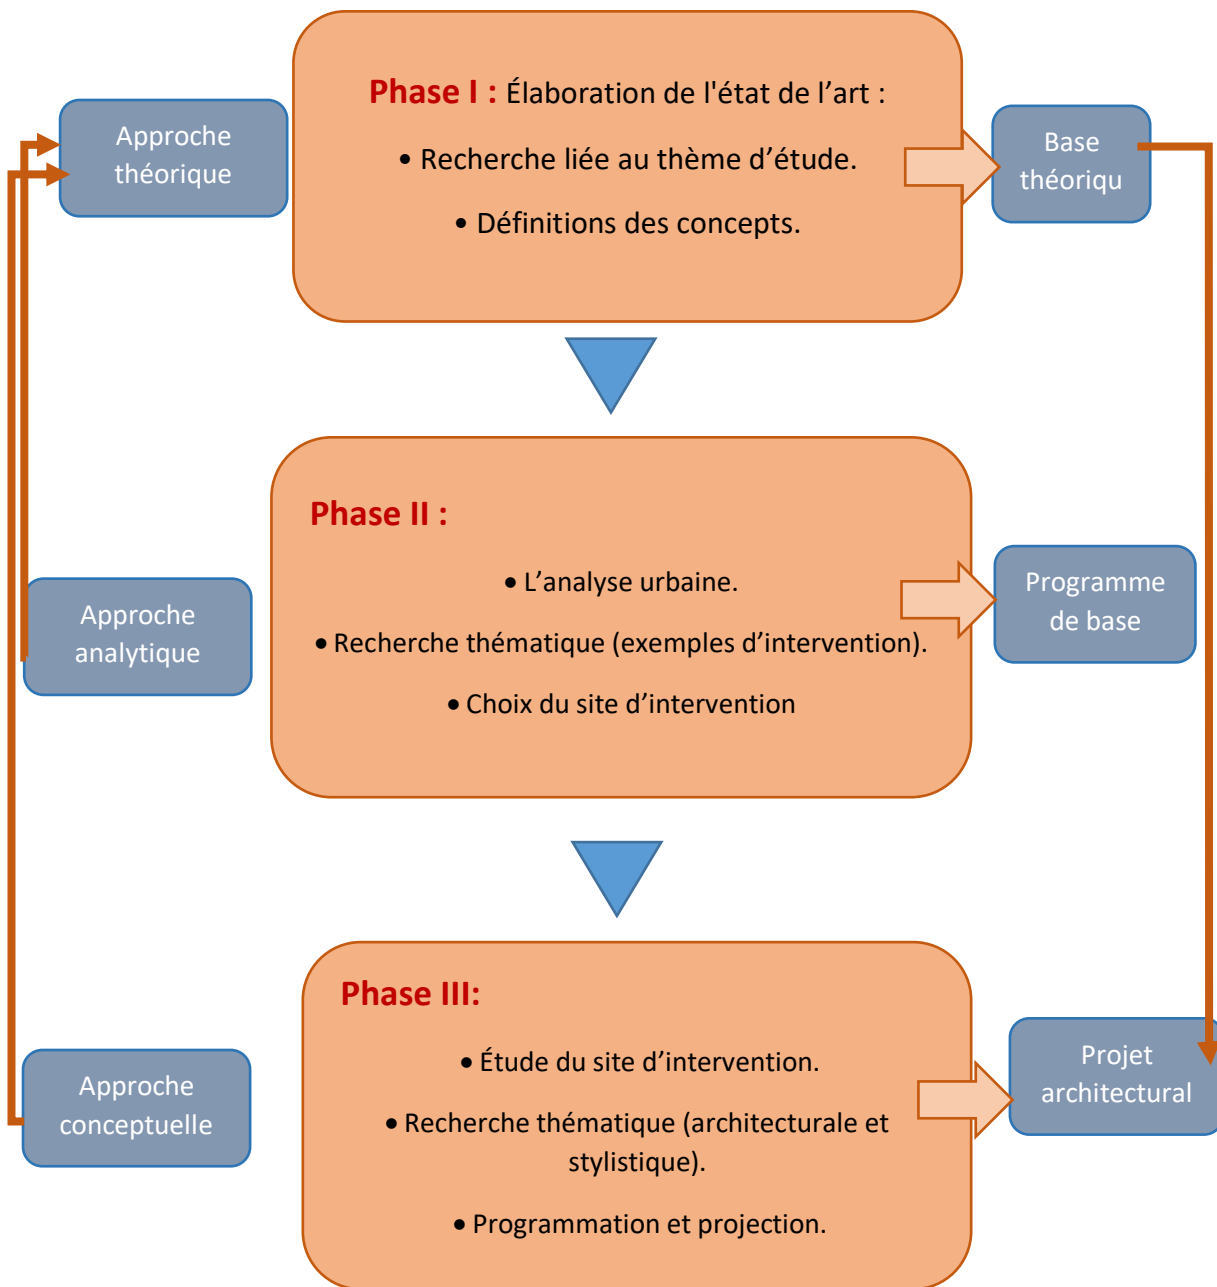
Approche théorique

Phase I : Élaboration de l'état de l'art :

• Recherche liée au thème d'étude.

• Définitions des concepts.

Base théoriqu

Phase II :

• L'analyse urbaine.

• Recherche thématique (exemples d'intervention).

• Choix du site d'intervention

Approche analytique

Programme de base

Phase III:

• Étude du site d'intervention.

• Recherche thématique (architecturale et stylistique).

• Programmation et projection.

Approche conceptuelle

Projet architectural